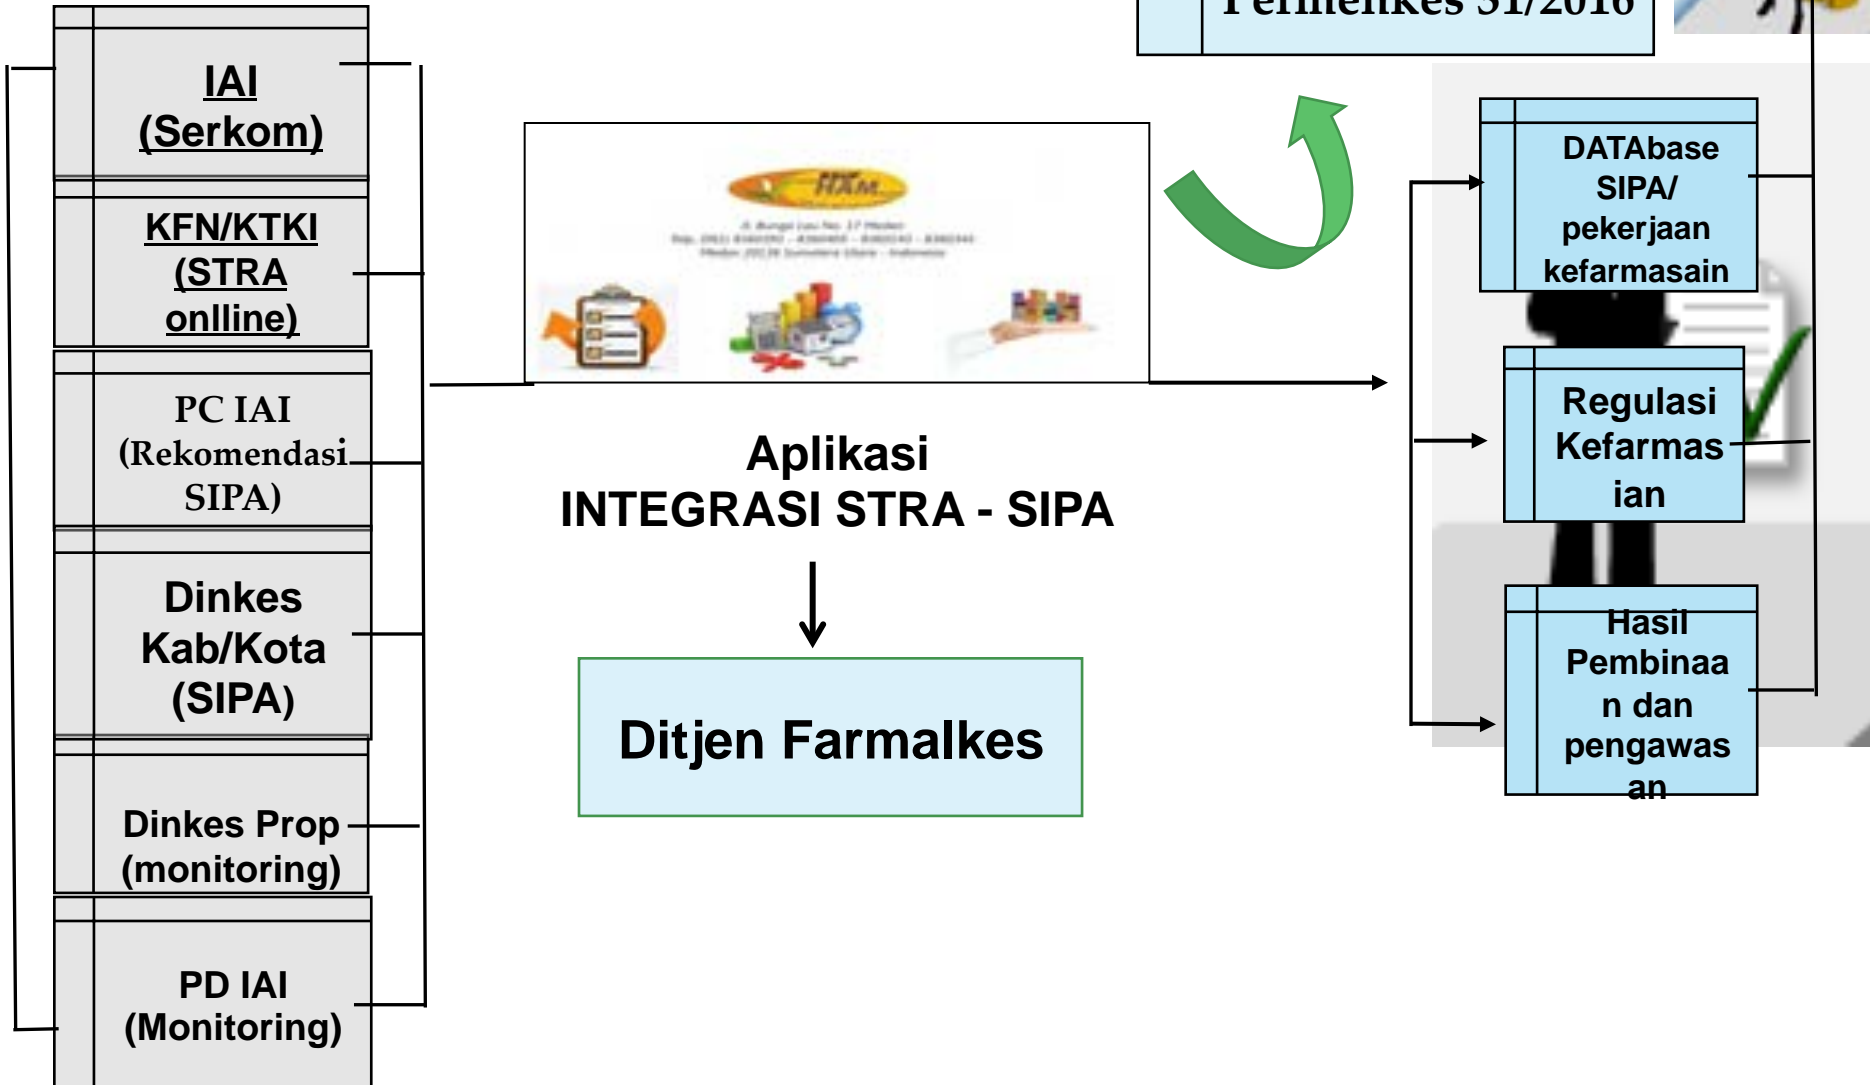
Permenkes 31/2016

IAI (Serkom)

KFN/KTKI (STRA onlline)

PC IAI (Rekomendasi SIPA)

Dinkes Kab/Kota (SIPA)

Dinkes Prop (monitoring)

PD IAI (Monitoring)

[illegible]

Aplikasi INTEGRASI STRA - SIPA

Ditjen Farmalkes

DATAbase SIPA/ pekerjaan kefarmasain

Regulasi Kefarmas ian

Hasil Pembinaa n dan pengawas an